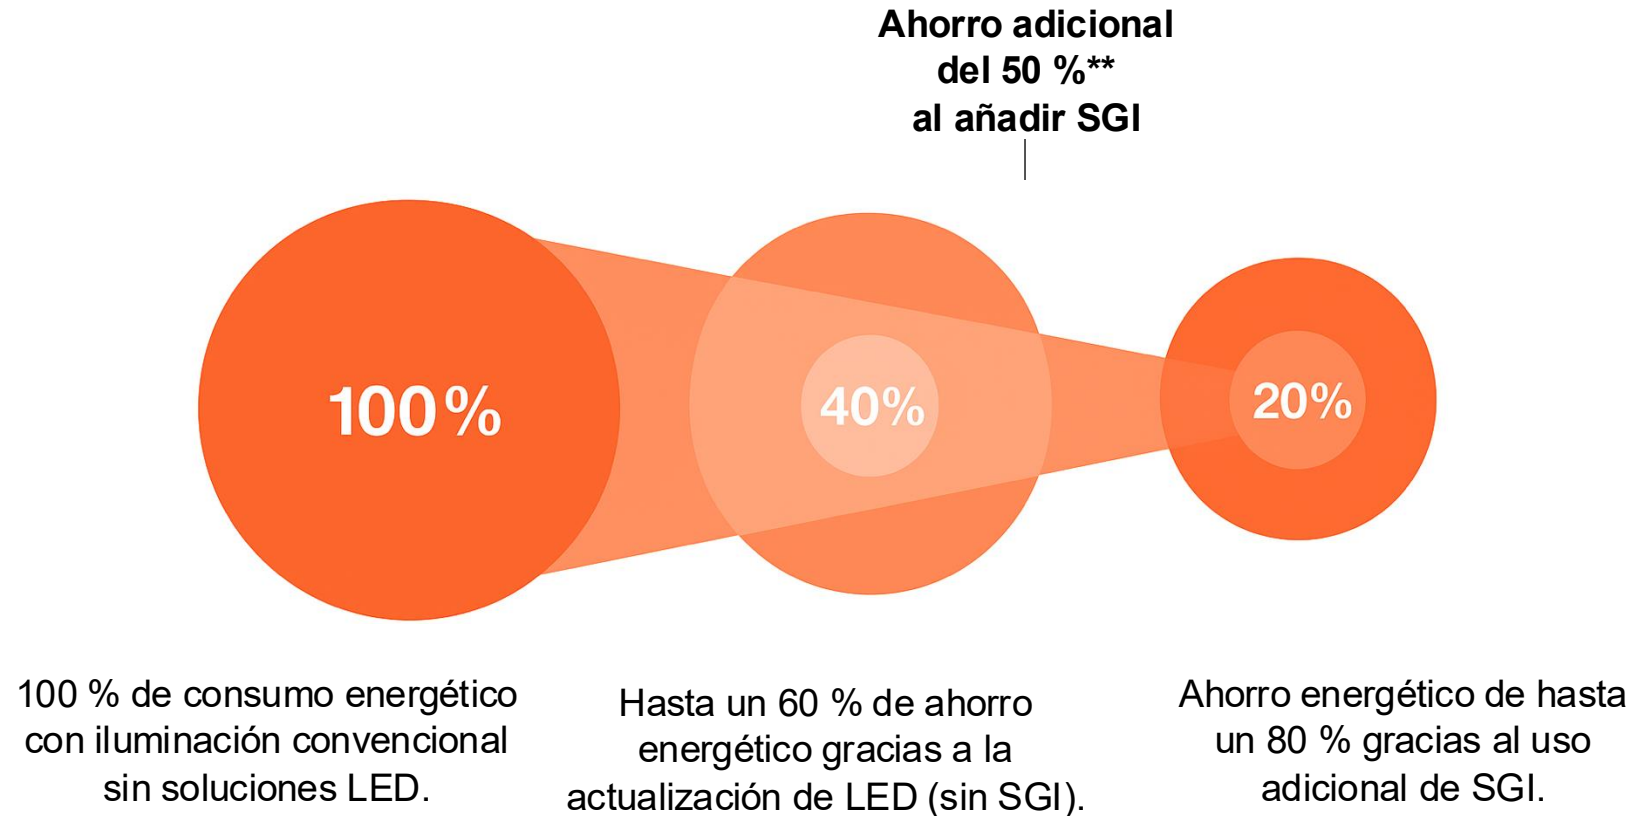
Ahorro adicional del 50 %** al añadir SGI

100 %

40%

20%

100 % de consumo energético con iluminación convencional sin soluciones LED.

Hasta un 60 % de ahorro energético gracias a la actualización de LED (sin SGI).

Ahorro energético de hasta un 80 % gracias al uso adicional de SGI.